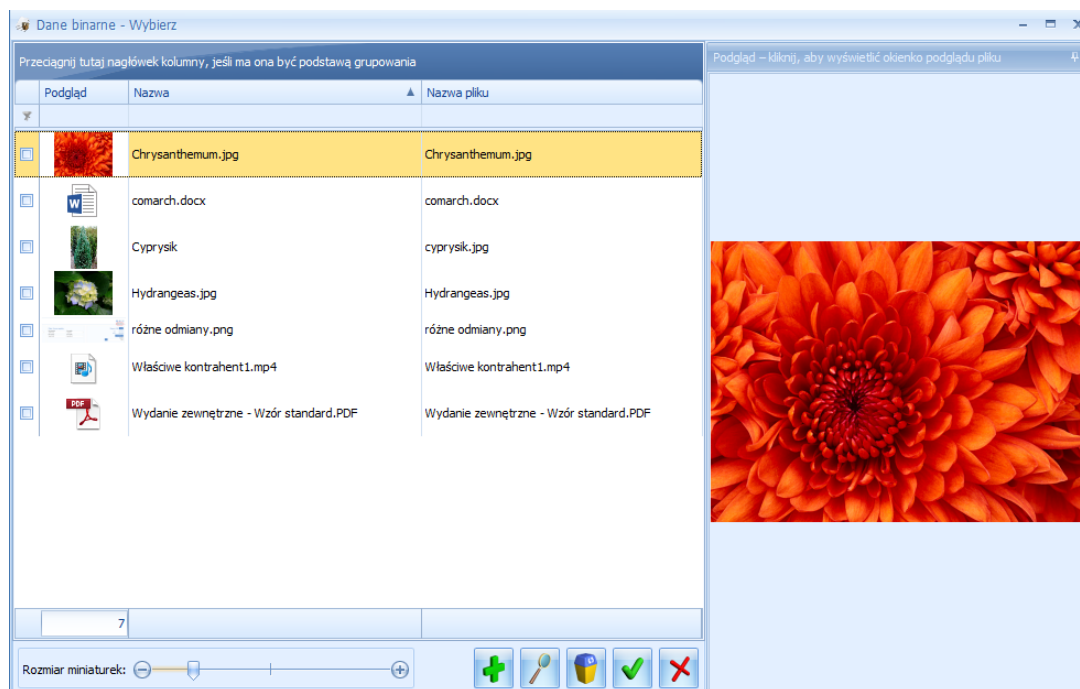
Dane binarne - Wybierz

Przeciągnij tutaj nagłówek kolumny, jeśli ma ona być podstawą grupowania

Podgląd – kliknij, aby wyświetlić okienko podglądu pliku

| Podgląd | Nazwa | Nazwa pliku |
|---|---|---|
| | Chrysanthemum.jpg | Chrysanthemum.jpg |
| | comarch.docx | comarch.docx |
| | Cyprysik | cyprysik.jpg |
| | Hydrangeas.jpg | Hydrangeas.jpg |
| | różne odmiany.png | różne odmiany.png |
| | Właściwe kontrahent1.mp4 | Właściwe kontrahent1.mp4 |
| PDF | Wydanie zewnętrzne - Wzór standard.PDF | Wydanie zewnętrzne - Wzór standard.PDF |

7

Rozmiar miniaturek: